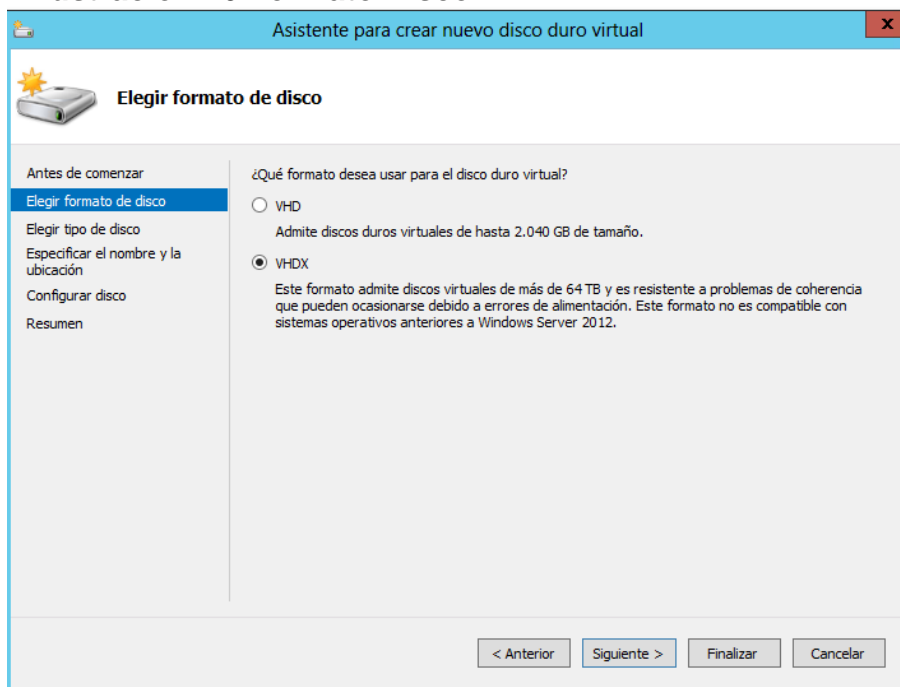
Asistente para crear nuevo disco duro virtual

x

Elegir formato de disco

Antes de comenzar
Elegir formato de disco
Elegir tipo de disco
Especificar el nombre y la ubicación
Configurar disco
Resumen

¿Qué formato desea usar para el disco duro virtual?

VHD

Admite discos duros virtuales de hasta 2.040 GB de tamaño.

VHDX

Este formato admite discos virtuales de más de 64 TB y es resistente a problemas de coherencia que pueden ocasionarse debido a errores de alimentación. Este formato no es compatible con sistemas operativos anteriores a Windows Server 2012.

< Anterior
Siguiente >
Finalizar
Cancelar